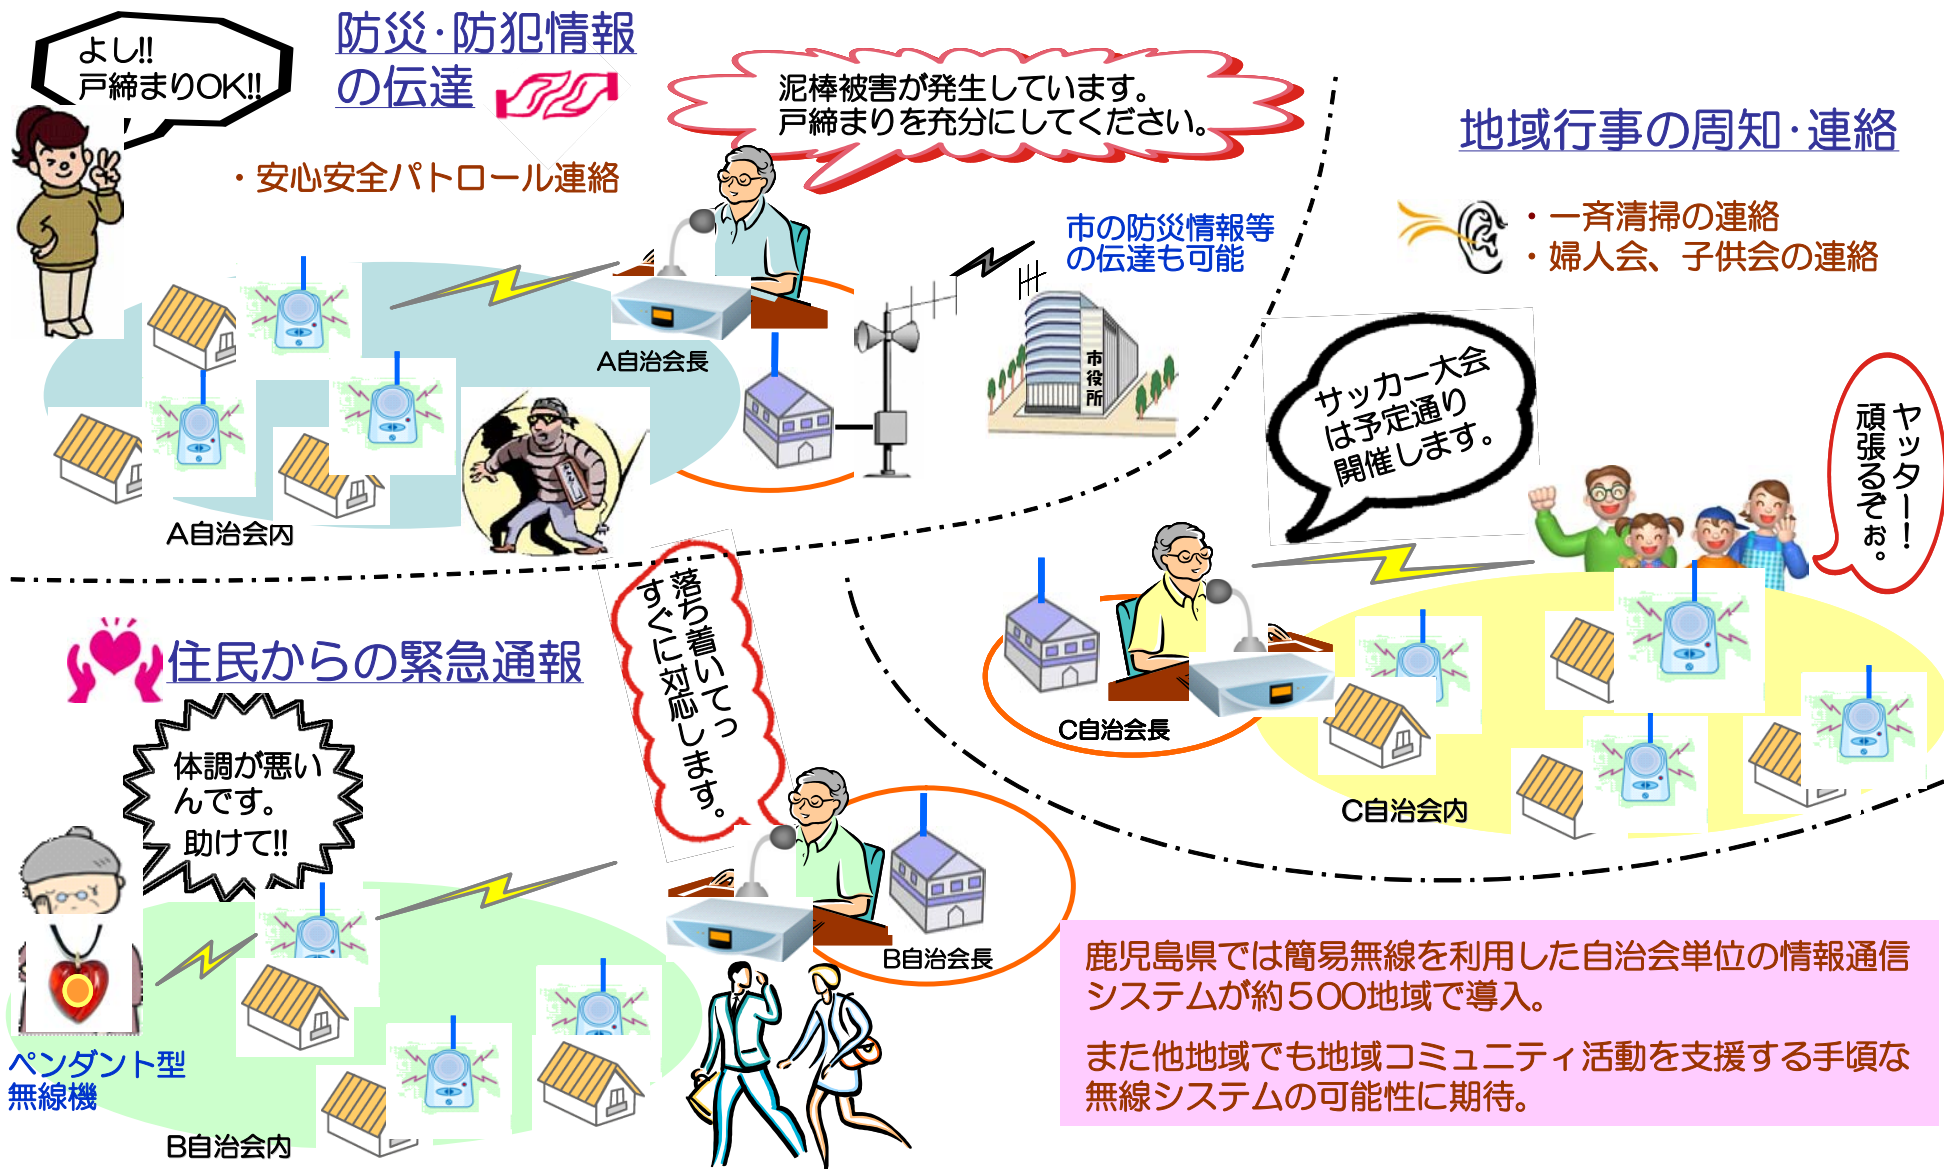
よし!!
戸締まりOK!!

防災·防犯情報
の伝達

・安心安全パトロール連絡

泥棒被害が発生しています。
戸締まりを充分にしてください。

地域行事の周知·連絡

・一斉清掃の連絡
・婦人会、子供会の連絡

市の防災情報等
の伝達も可能

市役所

A自治会長

A自治会内

サッカー大会は予定通り開催します。

ヤッター!
頑張るぞぉ。

落ち着いてっ
すぐに対応します。

住民からの緊急通報

体調が悪いんです。
助けて!!

C自治会長

C自治会内

B自治会長

ペンダント型
無線機

B自治会内

鹿児島県では簡易無線を利用した自治会単位の情報通信システムが約500地域で導入。

また他地域でも地域コミュニティ活動を支援する手頃な無線システムの可能性に期待。